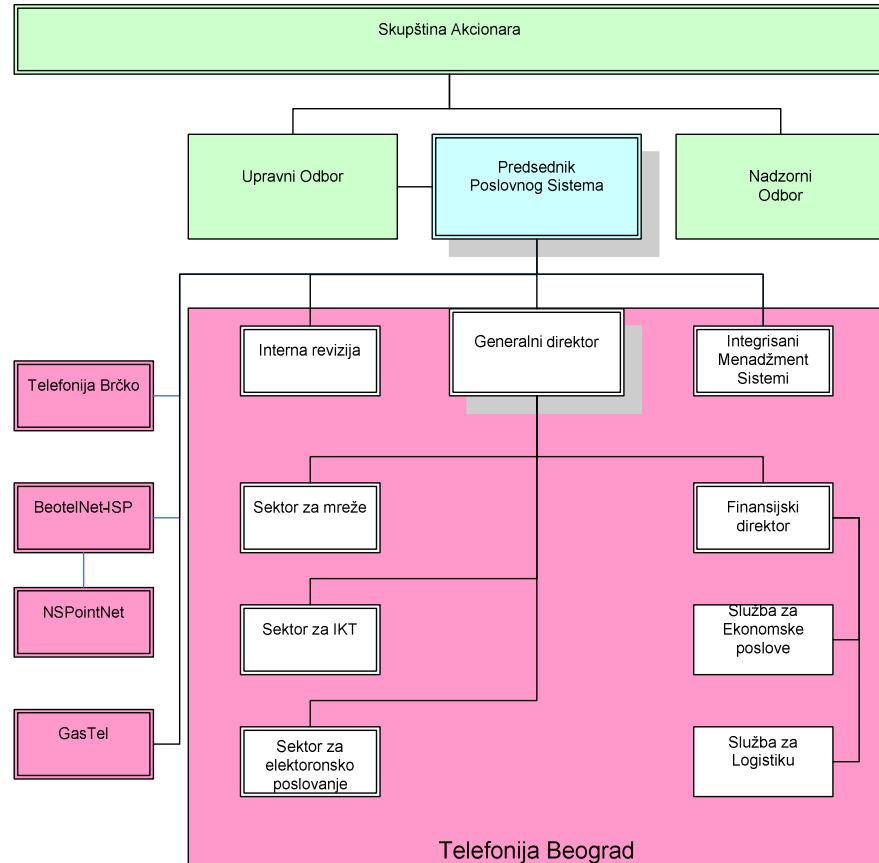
Skupština Akcionara

Upravni Odbor

Predsednik Poslovnog Sistema

Nadzorni Odbor

Telefonija Brčko

Interna revizija

Generalni direktor

Integrisani Menadžment Sistemi

BeotelNet-ISP

Sektor za mreže

Finansijski direktor

NSPointNet

Sektor za IKT

Služba za Ekonomske poslove

GasTel

Sektor za elektoronsko poslovanje

Služba za Logistiku

Telefonija Beograd